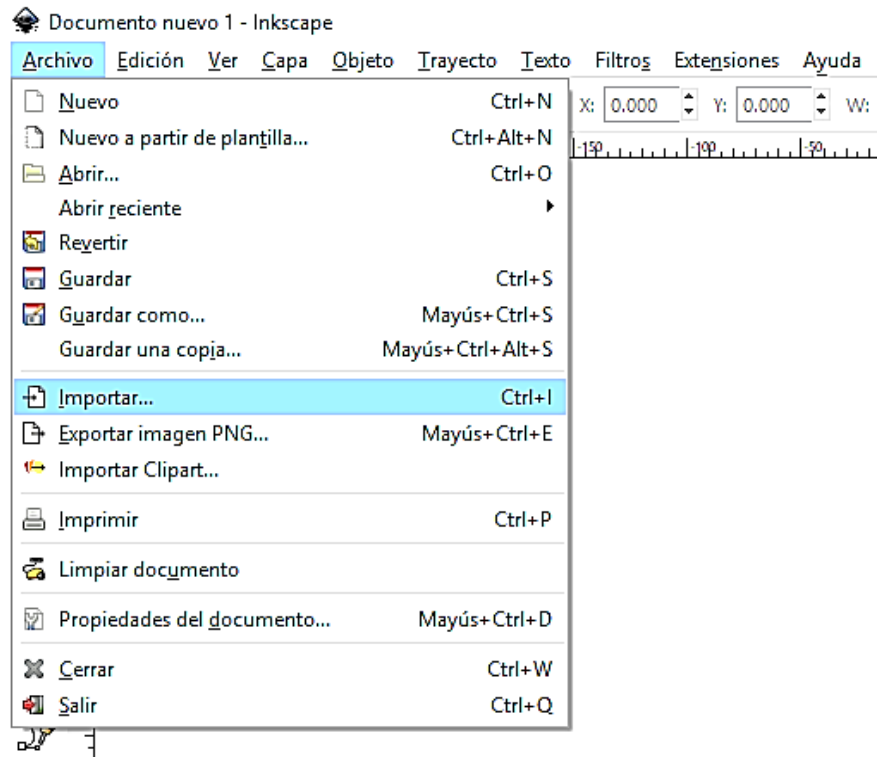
Documento nuevo 1 - Inkscape

Archivo Edición Ver Capa Objeto Trayecto Texto Filtros Extensiones Ayuda

X: 0.000 Y: 0.000 W:

-150 -100 -50

Nuevo Ctrl+N
Nuevo a partir de plantilla... Ctrl+Alt+N
Abrir... Ctrl+O
Abrir reciente
Revertir
Guardar Ctrl+S
Guardar como... Mayús+Ctrl+S
Guardar una copia... Mayús+Ctrl+Alt+S
Importar... Ctrl+I
Exportar imagen PNG... Mayús+Ctrl+E
Importar Clipart...
Imprimir Ctrl+P
Limpiar documento
Propiedades del documento... Mayús+Ctrl+D
Cerrar Ctrl+W
Salir Ctrl+Q